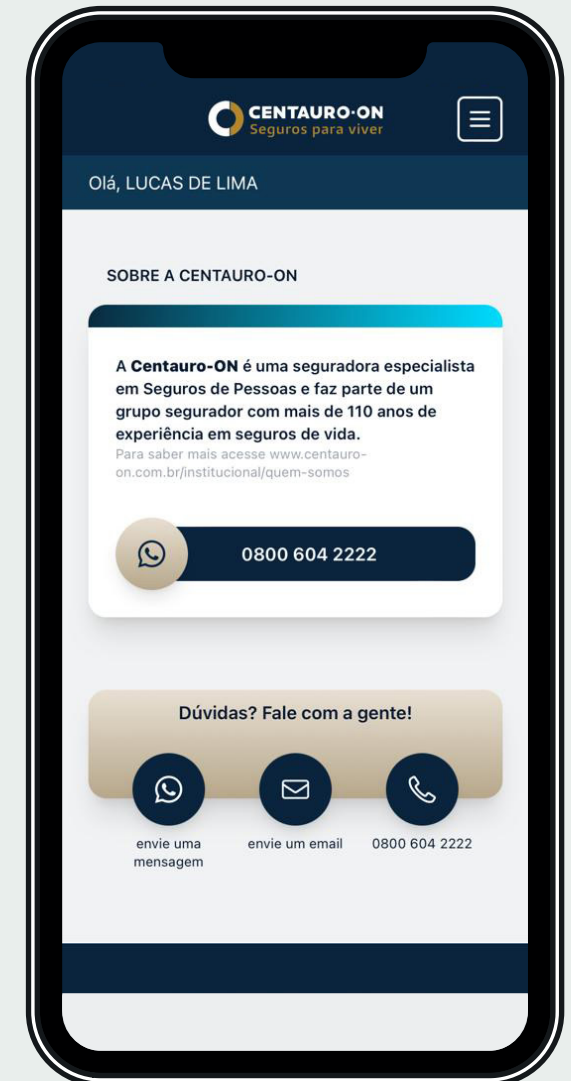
CENTAURO·ON
Seguros para viver

Olá, LUCAS DE LIMA

SOBRE A CENTAURO-ON

A **Centauro-ON** é uma seguradora especialista em Seguros de Pessoas e faz parte de um grupo segurador com mais de 110 anos de experiência em seguros de vida.
Para saber mais acesse www.centauro-on.com.br/institucional/quem-somos

0800 604 2222

Dúvidas? Fale com a gente!

envie uma mensagem

envie um email

0800 604 2222